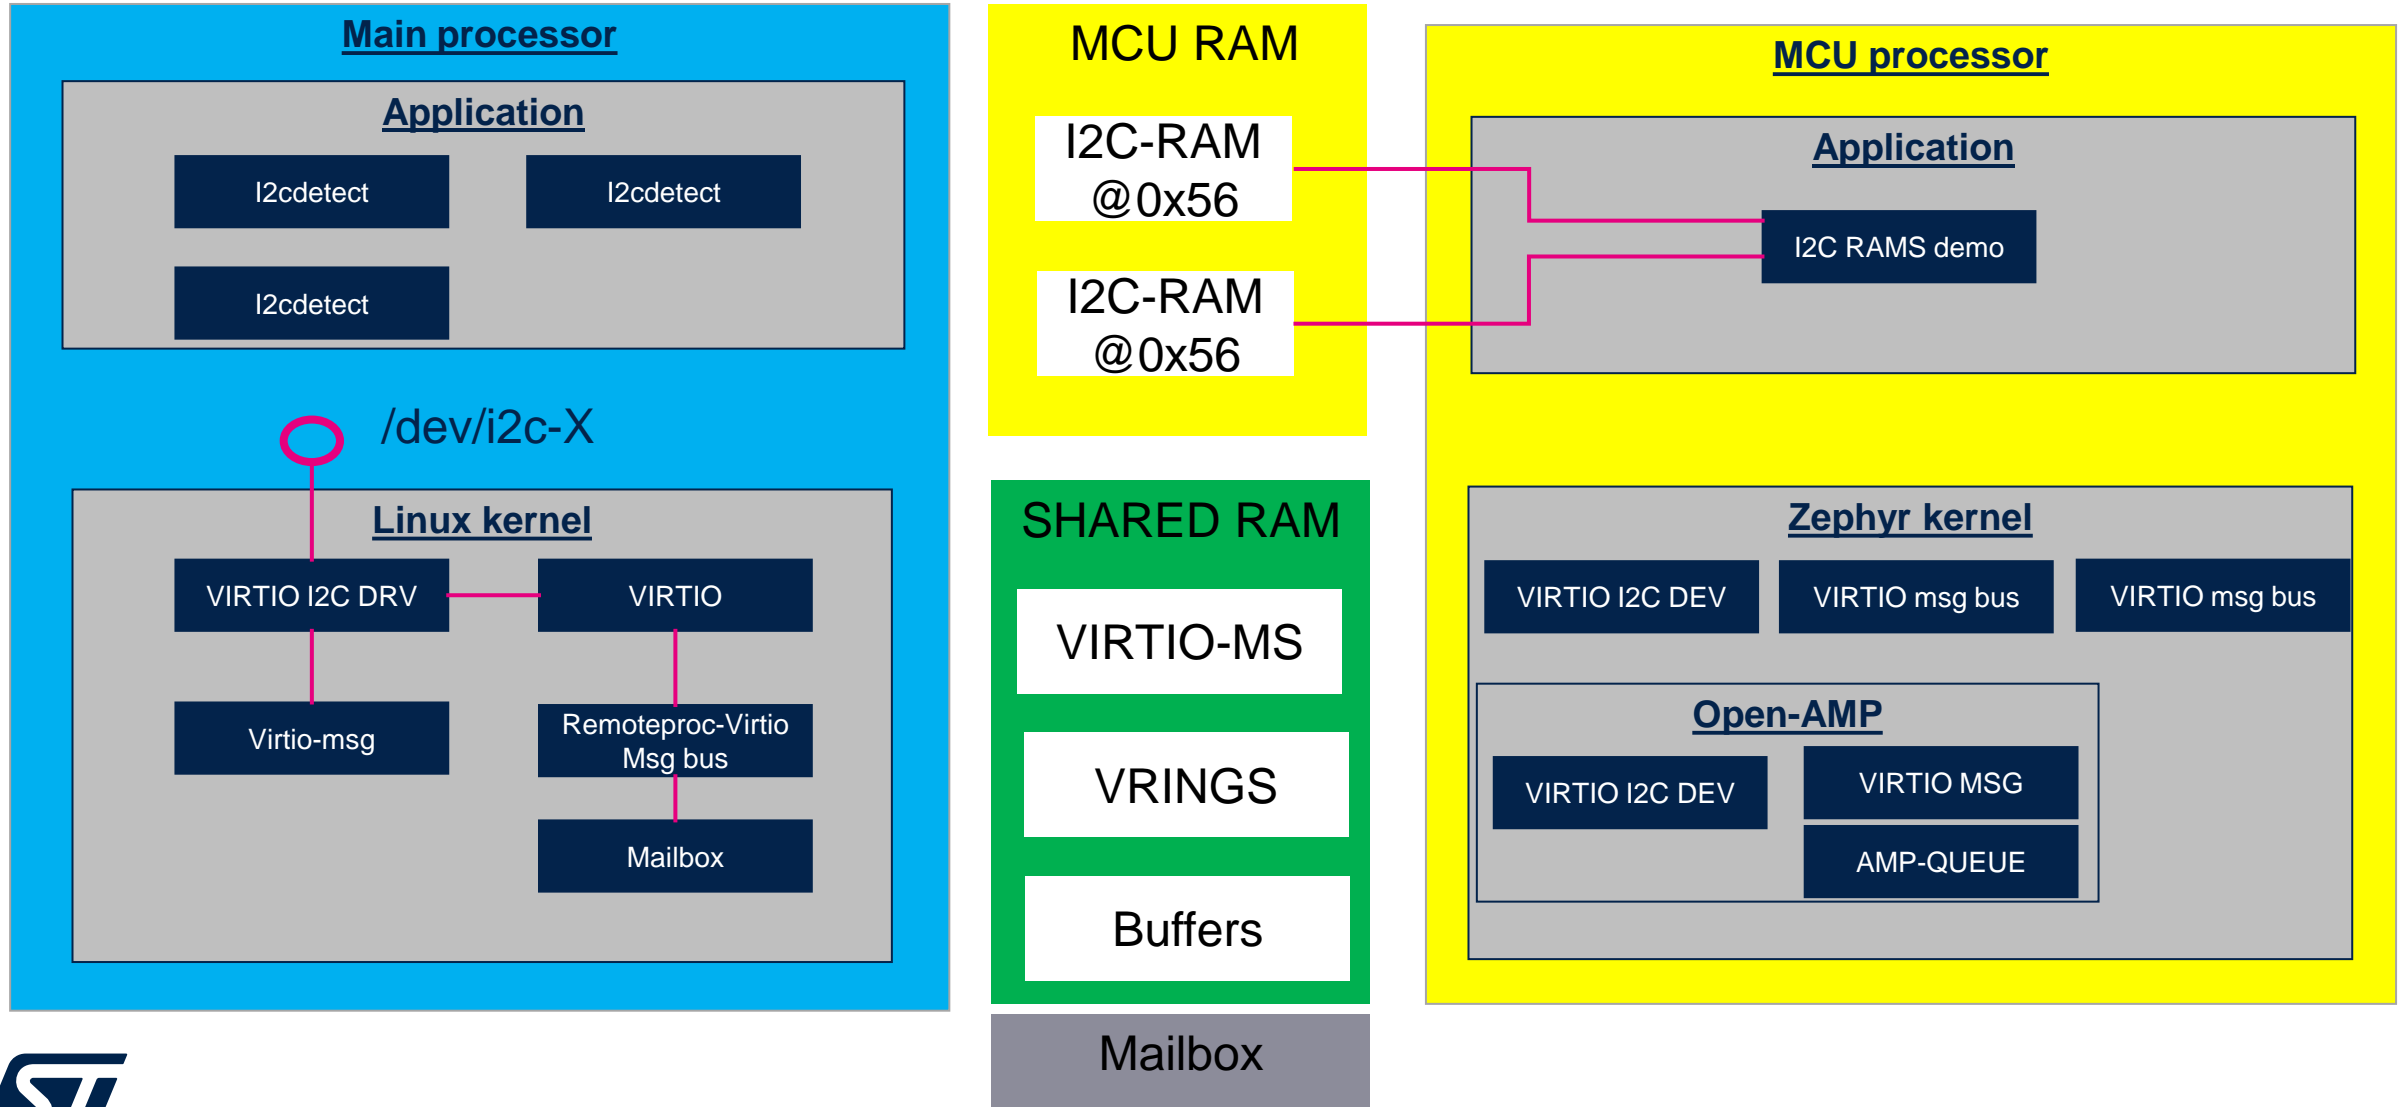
Main processor

Application

I2cdetect

I2cdetect

I2cdetect

/dev/i2c-X

Linux kernel

VIRTIO I2C DRV

VIRTIO

Virtio-msg

Remoteproc-Virtio Msg bus

Mailbox

MCU RAM

I2C-RAM @0x56

I2C-RAM @0x56

SHARED RAM

VIRTIO-MS

VRINGS

Buffers

Mailbox

MCU processor

Application

I2C RAMS demo

Zephyr kernel

VIRTIO I2C DEV

VIRTIO msg bus

VIRTIO msg bus

Open-AMP

VIRTIO I2C DEV

VIRTIO MSG

AMP-QUEUE